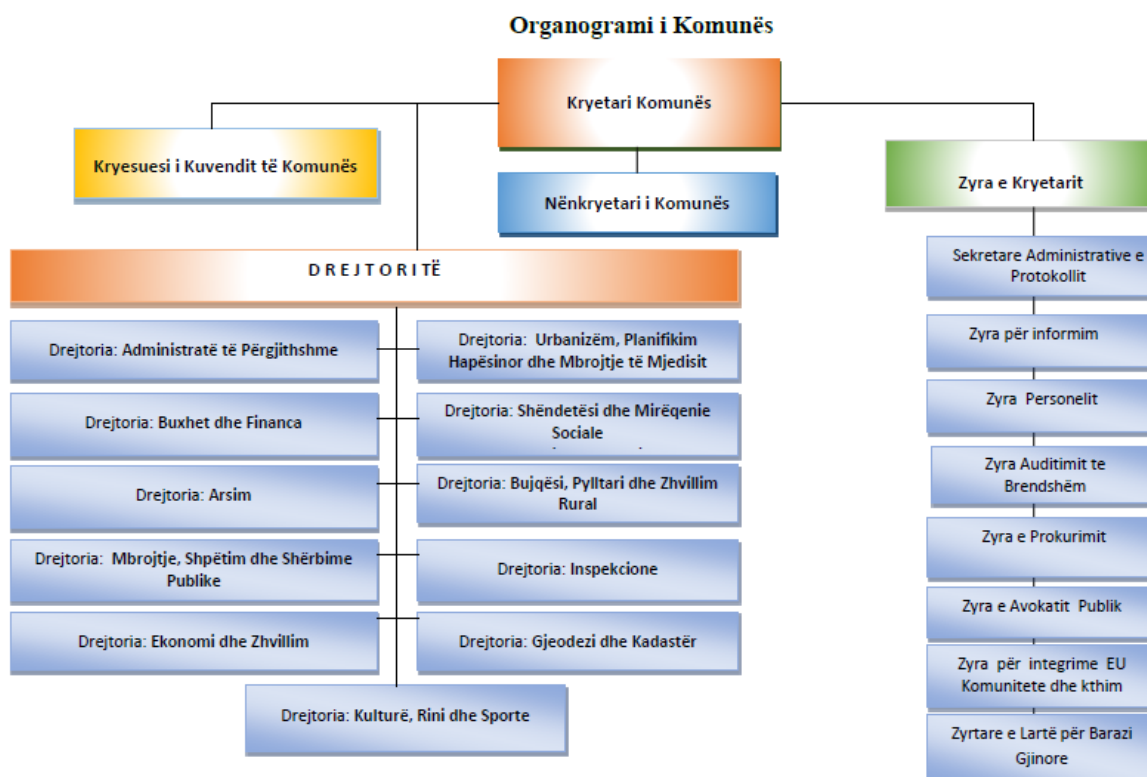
Organogrami i Komunës

Kryetari Komunës

Kryesuesi i Kuvendit të Komunës

Nënkryetari i Komunës

Zyra e Kryetarit

D R E J T O R I T Ë

Drejtoria: Administratë të Përgjithshme

Drejtoria: Urbanizëm, Planifikim Hapësinor dhe Mbrojtje të Mjedisit

Drejtoria: Buxhet dhe Financa

Drejtoria: Shëndetësi dhe Mirëqenie Sociale

Drejtoria: Arsim

Drejtoria: Bujqësi, Pylltari dhe Zhvillim Rural

Drejtoria: Mbrojtje, Shpëtim dhe Shërbime Publike

Drejtoria: Inspekcione

Drejtoria: Ekonomi dhe Zhvillim

Drejtoria: Gjeodezi dhe Kadastër

Drejtoria: Kulturë, Rini dhe Sporte

Sekretare Administrative e Protokollit

Zyra për informim

Zyra Personelit

Zyra Auditimit te Brendshëm

Zyra e Prokurimit

Zyra e Avokatit Publik

Zyra për integrime EU Komunitete dhe kthim

Zyrtare e Lartë për Barazi Gjinore